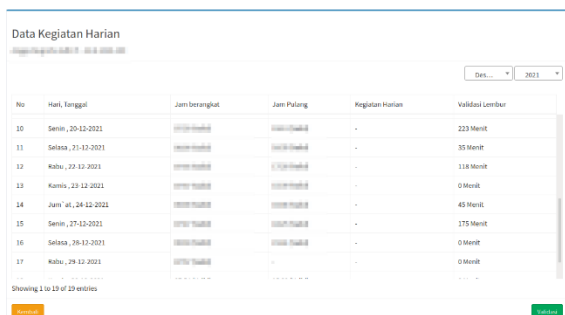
Data Kegiatan Harian
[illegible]

Des... 2021

| No | Hari, Tanggal | Jam berangkat | Jam Palang | Kegiatan Harian | Validasi Lembur |
|---|---|---|---|---|---|
| 10 | Senin , 20-12-2021 | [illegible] | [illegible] | - | 223 Menit |
| 11 | Selasa , 21-12-2021 | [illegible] | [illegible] | - | 35 Menit |
| 12 | Rabu , 22-12-2021 | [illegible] | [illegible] | - | 118 Menit |
| 13 | Kamis , 23-12-2021 | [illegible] | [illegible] | - | 0 Menit |
| 14 | Jum`at , 24-12-2021 | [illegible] | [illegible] | - | 45 Menit |
| 15 | Senin , 27-12-2021 | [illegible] | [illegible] | - | 175 Menit |
| 16 | Selasa , 28-12-2021 | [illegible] | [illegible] | - | 0 Menit |
| 17 | Rabu , 29-12-2021 | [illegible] | - | - | 0 Menit |

Showing 1 to 19 of 19 entries

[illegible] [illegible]